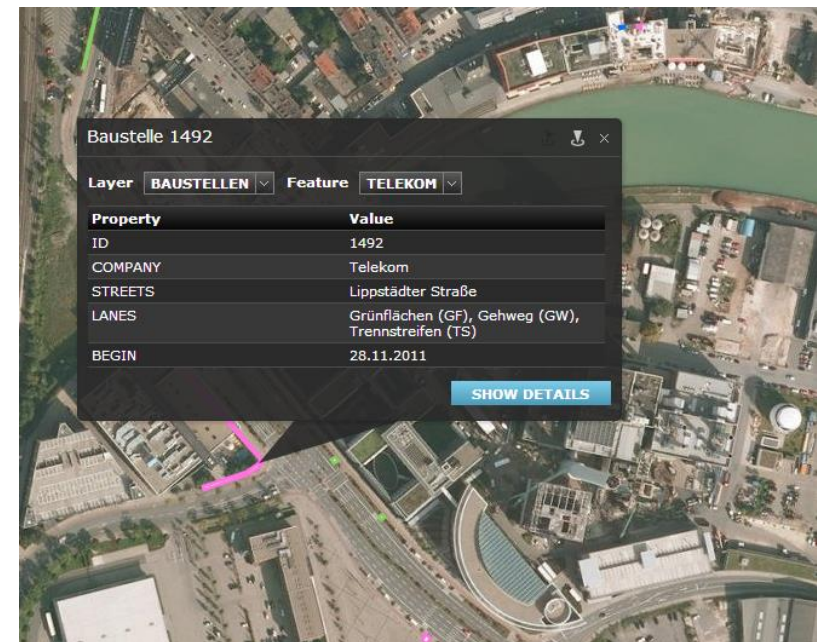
Baustelle 1492

Layer BAUSTELLEN Feature TELEKOM

| Property | Value |
|---|---|
| ID | 1492 |
| COMPANY | Telekom |
| STREETS | Lippstädter Straße |
| LANES | Grünflächen (GF), Gehweg (GW), Trennstreifen (TS) |
| BEGIN | 28.11.2011 |

SHOW DETAILS